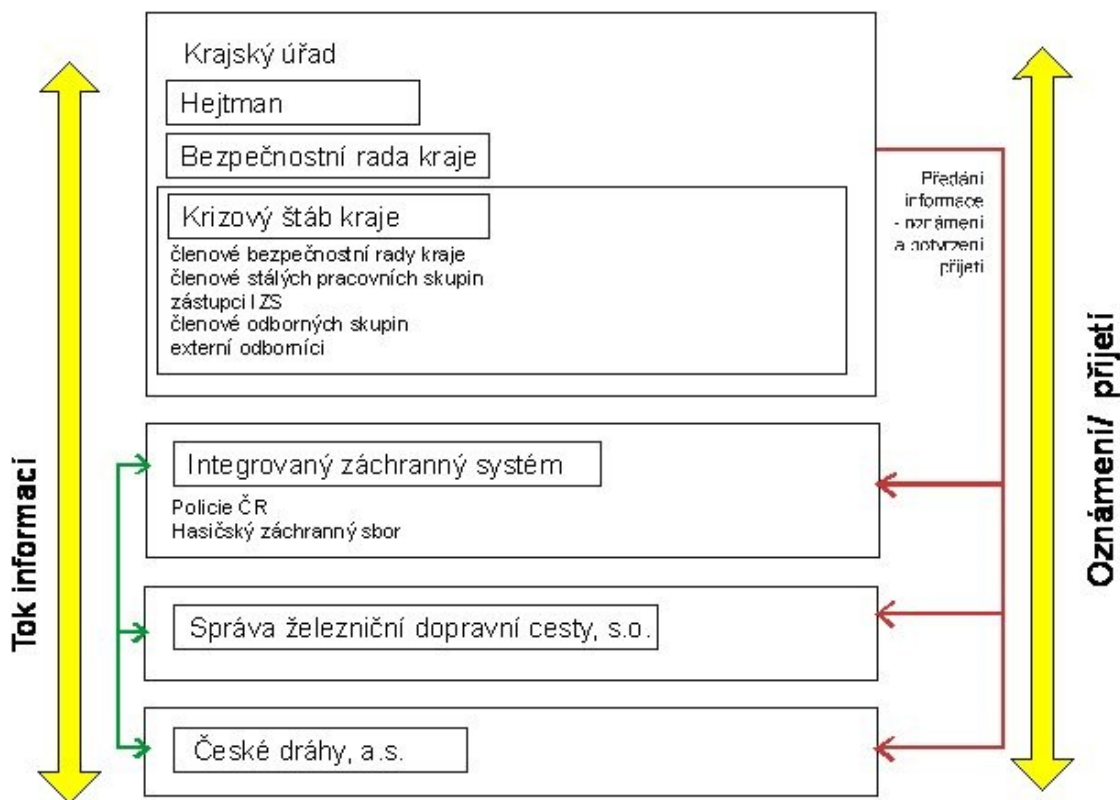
Tok informací

Krajský úřad

Hejtman

Bezpečnostní rada kraje

Krizový štáb kraje

členové bezpečnostní rady kraje
členové stálých pracovních skupin
zástupci IZS
členové odborných skupin
externí odborníci

Předání informace - oznámení a potvrzení přijetí

Integrovaný záchranný systém

Policie ČR
Hasičský záchranný sbor

Správa železniční dopravní cesty, s.o.

České dráhy, a.s.

Oznámení/ přijetí